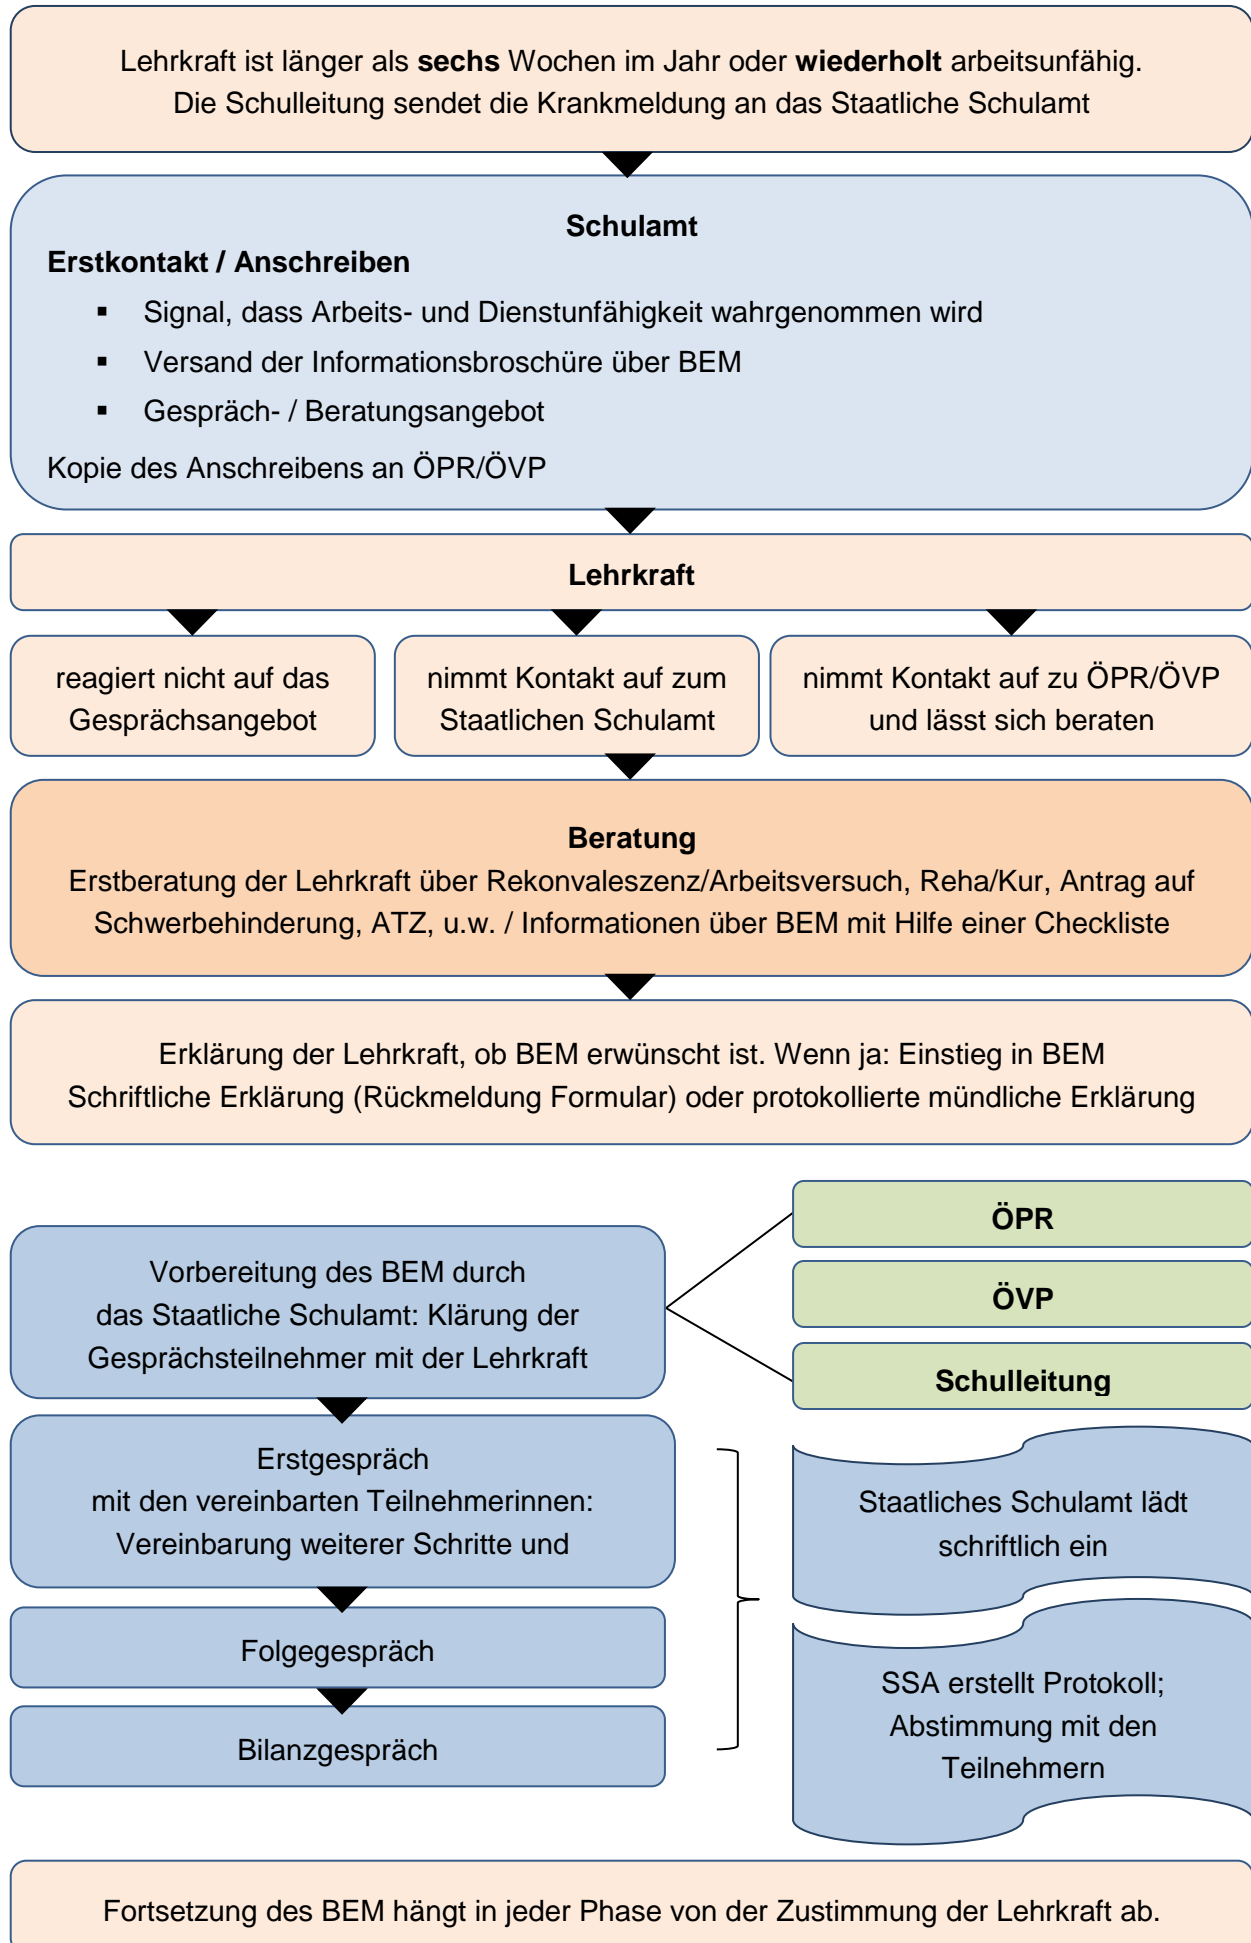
Lehrkraft ist länger als **sechs** Wochen im Jahr oder **wiederholt** arbeitsunfähig.
Die Schulleitung sendet die Krankmeldung an das Staatliche Schulamt

**Schulamt**

**Erstkontakt / Anschreiben**

- Signal, dass Arbeits- und Dienstunfähigkeit wahrgenommen wird
- Versand der Informationsbroschüre über BEM
- Gespräch- / Beratungsangebot

Kopie des Anschreibens an ÖPR/ÖVP

**Lehrkraft**

reagiert nicht auf das Gesprächsangebot

nimmt Kontakt auf zum Staatlichen Schulamt

nimmt Kontakt auf zu ÖPR/ÖVP und lässt sich beraten

**Beratung**
Erstberatung der Lehrkraft über Rekonvaleszenz/Arbeitsversuch, Reha/Kur, Antrag auf Schwerbehinderung, ATZ, u.w. / Informationen über BEM mit Hilfe einer Checkliste

Erklärung der Lehrkraft, ob BEM erwünscht ist. Wenn ja: Einstieg in BEM
Schriftliche Erklärung (Rückmeldung Formular) oder protokollierte mündliche Erklärung

Vorbereitung des BEM durch das Staatliche Schulamt: Klärung der Gesprächsteilnehmer mit der Lehrkraft

**ÖPR**

**ÖVP**

**Schulleitung**

Erstgespräch
mit den vereinbarten Teilnehmerinnen:
Vereinbarung weiterer Schritte und

Folgegespräch

Bilanzgespräch

Staatliches Schulamt lädt schriftlich ein

SSA erstellt Protokoll; Abstimmung mit den Teilnehmern

Fortsetzung des BEM hängt in jeder Phase von der Zustimmung der Lehrkraft ab.